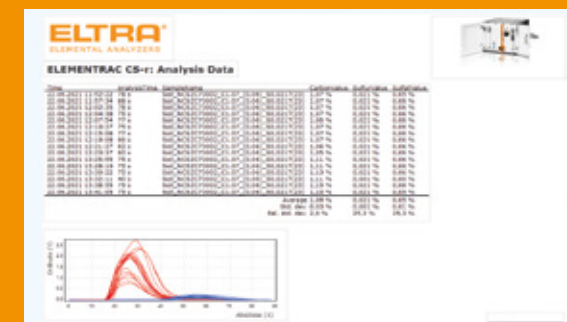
ELTRA
ELEMENTAL ANALYZERS

ELEMENTRAC CS-r: Analysis Data

| Time | AnalyseTime | Samplename | Carbonvalue | Sulfurvalue | Sulfurvalue |
|---|---|---|---|---|---|
| 22.06.2021 11:57:14 | 75 s | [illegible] | 2,07 % | 0,021 % | 0,83 % |
| 22.06.2021 11:57:34 | 80 s | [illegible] | 2,07 % | 0,021 % | 0,86 % |
| 22.06.2021 11:59:?? | 75 s | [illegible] | 2,07 % | 0,021 % | 0,86 % |
| 22.06.2021 12:04:38 | 75 s | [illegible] | 2,07 % | 0,021 % | 0,86 % |
| 22.06.2021 12:07:34 | 75 s | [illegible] | 2,08 % | 0,021 % | 0,86 % |
| 22.06.2021 12:10:17 | 75 s | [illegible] | 2,07 % | 0,021 % | 0,86 % |
| 22.06.2021 12:12:?? | 75 s | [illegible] | 2,07 % | 0,021 % | 0,86 % |
| 22.06.2021 12:15:17 | 82 s | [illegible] | 2,08 % | 0,021 % | 0,86 % |
| 22.06.2021 12:17:?? | 75 s | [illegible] | 2,08 % | 0,021 % | 0,86 % |
| 22.06.2021 12:20:09 | 75 s | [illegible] | 2,11 % | 0,021 % | 0,86 % |
| 22.06.2021 12:23:?? | 75 s | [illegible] | 2,10 % | 0,021 % | 0,86 % |
| 22.06.2021 12:28:22 | 75 s | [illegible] | 2,10 % | 0,021 % | 0,86 % |
| 22.06.2021 12:30:?? | 75 s | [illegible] | 2,10 % | 0,021 % | 0,86 % |
| 22.06.2021 12:38:?? | 75 s | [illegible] | 2,10 % | 0,021 % | 0,86 % |
| 22.06.2021 12:41:?? | 75 s | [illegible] | 2,10 % | 0,021 % | 0,86 % |

Average 2,08 % 0,021 % 0,85 %
Std. dev. 0,05 % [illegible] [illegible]
Rel. std. dev. 2,4 % 29,3 % 29,3 %

Ordinate (V)
Abscissa (s)